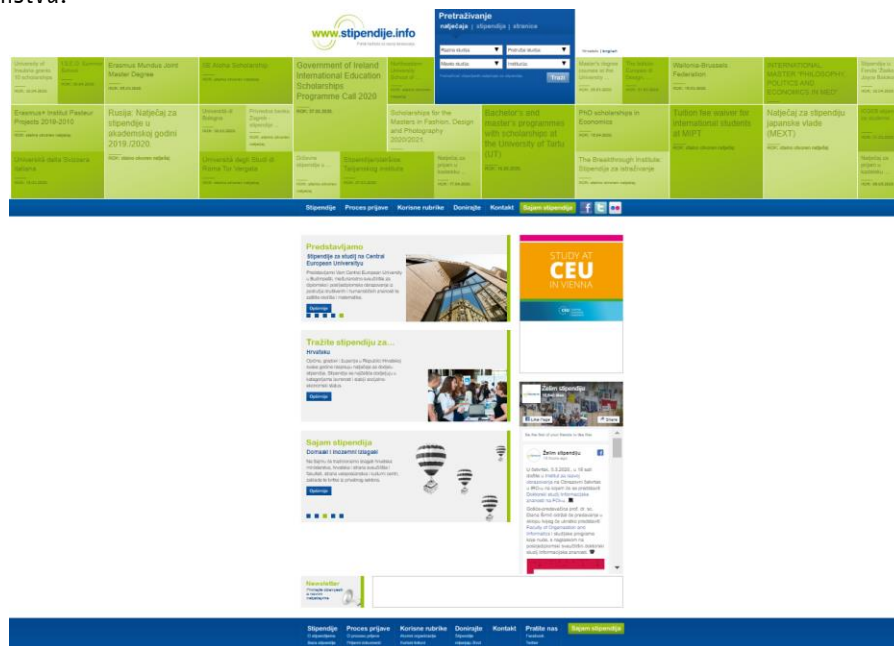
nstva.

www.stipendije.info

Pretraživanje
natječaja | stipendija | stranica

Razina studija
Područje studija
Mjesto studija
Institucija
Traži

Hrvatski | English

University of Iceland grants 10 scholarships

Erasmus Mundus Joint Master Degree

St Aloha Scholarship

Government of Ireland International Education Scholarships Programme Call 2020

Wallonia-Brussels Federation

INTERNATIONAL MASTER "PHILOSOPHY, POLITICS AND ECONOMICS IN MED"

Erasmus+ Institut Pasteur Projects 2018-2010

Rusija: Natječaj za stipendije u akademskoj godini 2019./2020.

Scholarships for the Masters in Fashion, Design and Photography 2020/2021

Bachelor's and master's programmes with scholarships at the University of Tartu (UT)

PhD scholarships in Economics

Tuition fee waiver for international students at MIPT

Natječaj za stipendiju japanske vlade (MEXT)

Università della Svizzera italiana

Università degli Studi di Roma Tor Vergata

The Breakthrough Institute: Stipendije za istraživanje

Stipendije | Proces prijave | Korisne rubrike | Doniranje | Kontakt | Sajam stipendija

Predstavljamo
Stipendije za studij na Central European Universityu
Opširnije

STUDY AT CEU IN VIENNA

Tražite stipendiju za...
Hrvatsku
Opširnije

Želim stipendiju

Sajam stipendija
Domaći i inozemni izlagači
Opširnije

Newsletter

Stipendije | Proces prijave | Korisne rubrike | Doniranje | Kontakt | Pratite nas | Sajam stipendija
Facebook
Twitter